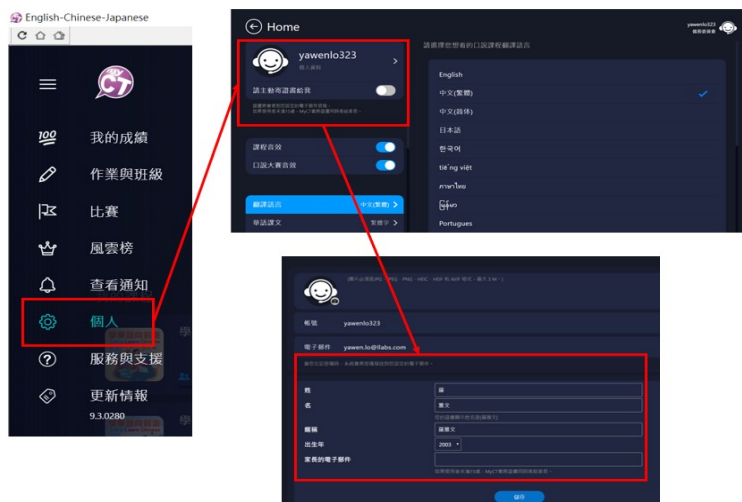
English-Chinese-Japanese

C7

我的成績

作業與班級

比賽

風雲榜

查看通知

個人

服務與支援

更新情報

9.3.0280

Home

yawenlo323

yawenlo323

個人資料

讓主動商請邀給我

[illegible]

課程音效

口說大賽音效

翻譯語言

中文(繁體)

華語課文

繁體字

請選擇您想看的口說課程翻譯語言

English

中文(繁體)

中文(簡体)

日本語

한국어

tiếng việt

ภาษาไทย

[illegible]

Portugues

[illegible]

帳號

yawenlo323

電子郵件

yawen.lo@llabs.com

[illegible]

姓

羅

名

雅文

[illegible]

暱稱

羅雅文

出生年

2003

家長的電子郵件

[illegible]

儲存